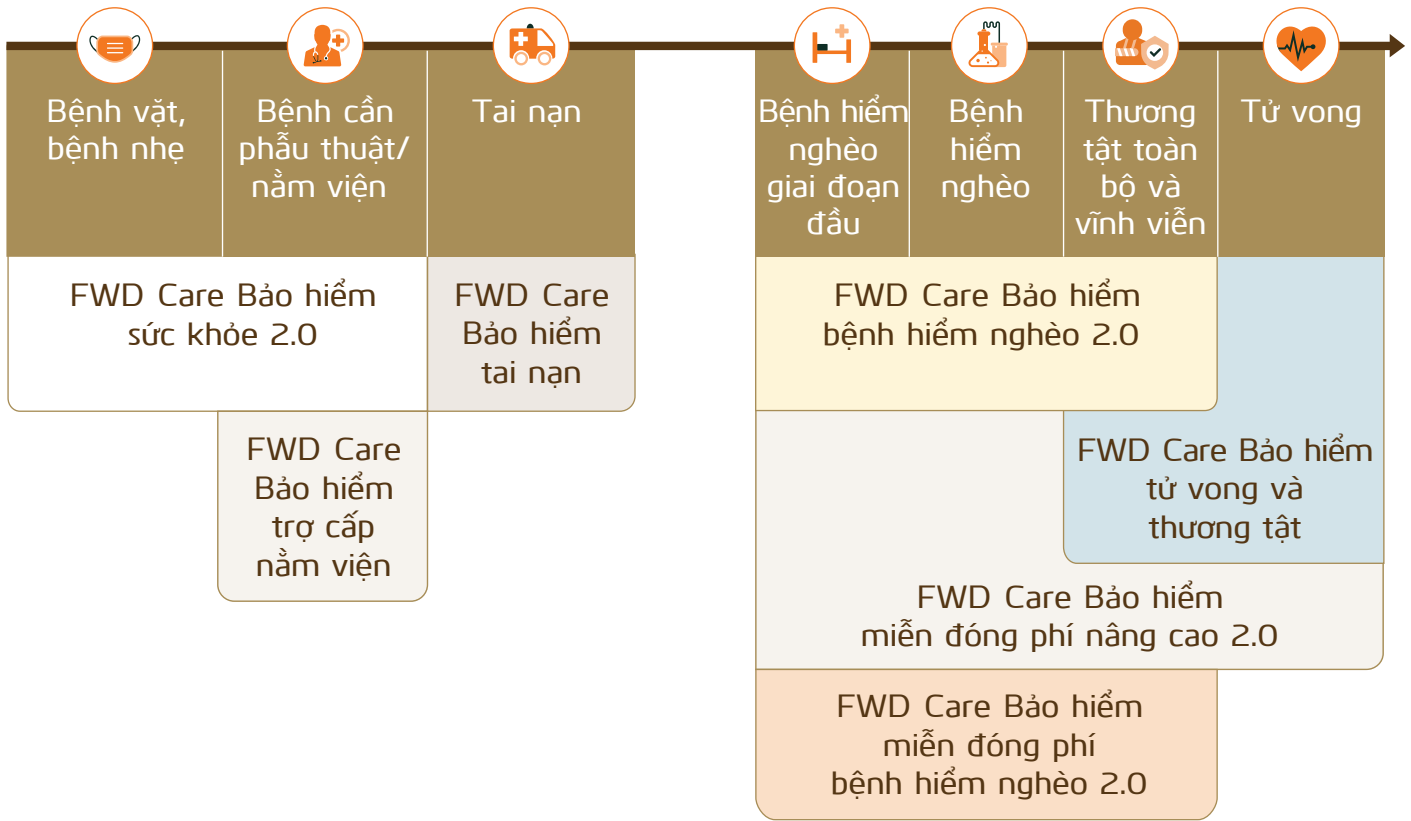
Bệnh vặt, bệnh nhẹ

Bệnh cần phẫu thuật/ nằm viện

Tai nạn

Bệnh hiểm nghèo giai đoạn đầu

Bệnh hiểm nghèo

Thương tật toàn bộ và vĩnh viễn

Tử vong

FWD Care Bảo hiểm sức khỏe 2.0

FWD Care Bảo hiểm tai nạn

FWD Care Bảo hiểm bệnh hiểm nghèo 2.0

FWD Care Bảo hiểm trợ cấp nằm viện

FWD Care Bảo hiểm tử vong và thương tật

FWD Care Bảo hiểm miễn đóng phí nâng cao 2.0

FWD Care Bảo hiểm miễn đóng phí bệnh hiểm nghèo 2.0